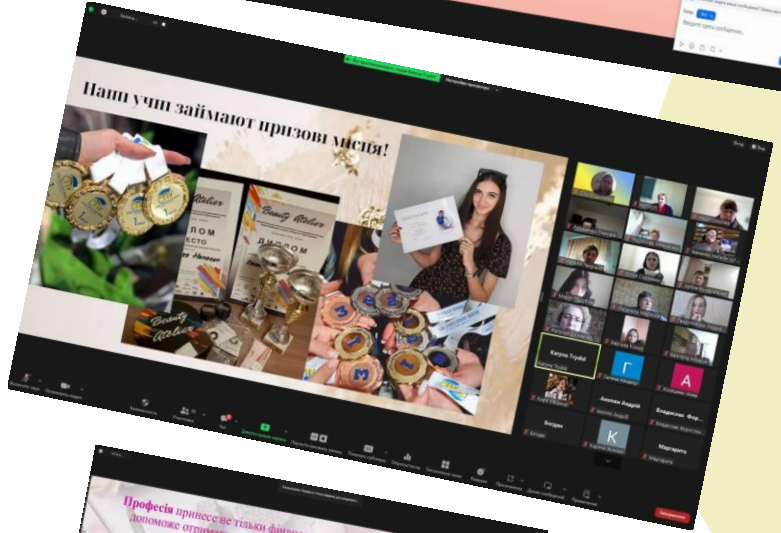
Наші учні займають призові місця!

Beauty Atelier

ДИПЛОМ

Beauty Atelier

ДИПЛОМ

Beauty Atelier

Кагуна Trydid

Г

А

Анопка Андрій

Владислав Фор...

Богдан

К

Маргарита

Професія принесе не тільки фінан...
допоможе отрим...

Введіть здесь сообщение...